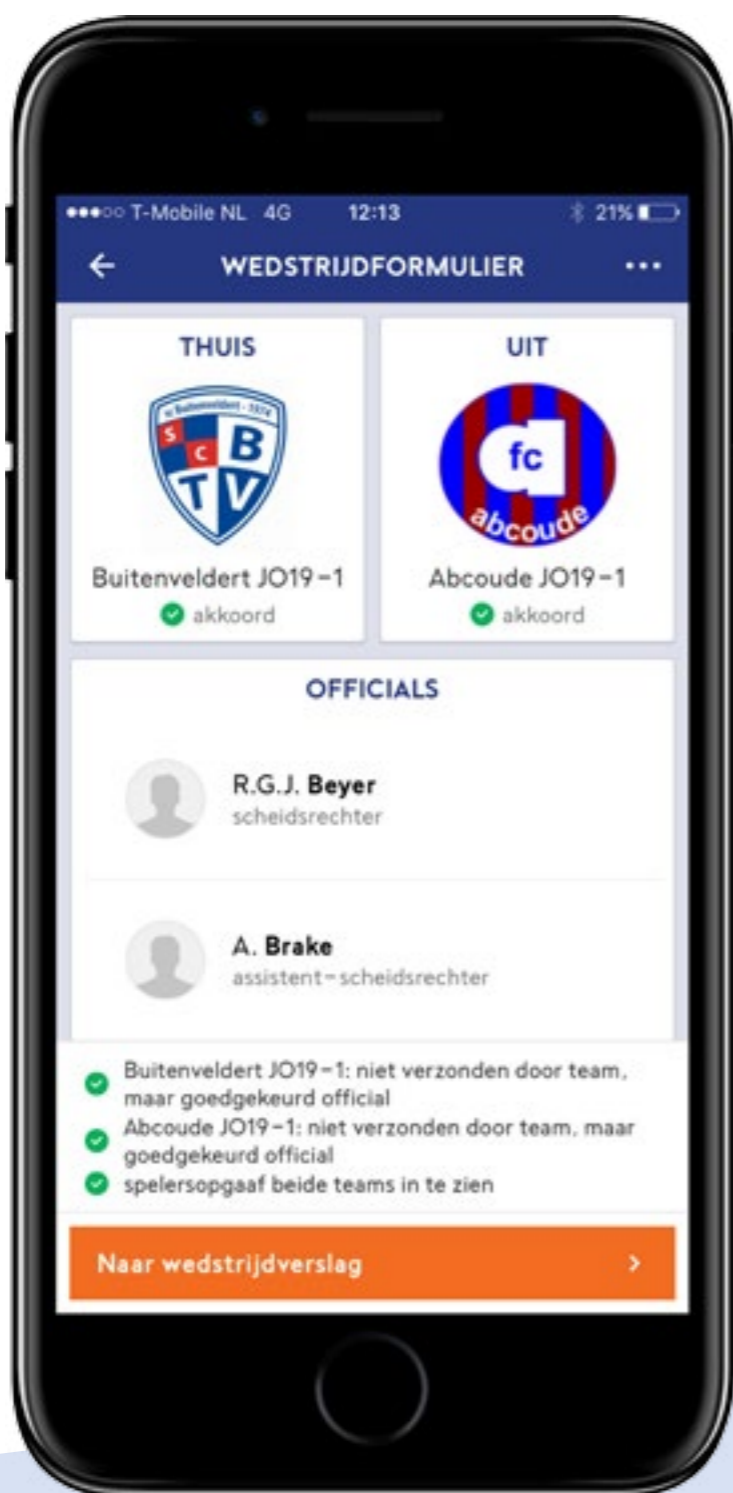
●●●○○ T-Mobile NL 4G 12:13 21%

←
WEDSTRIJDFORMULIER
•••

THUIS

sv Buitenveldert 1974
S C B T V

Buitenveldert JO19-1
akkoord

UIT

fc
abcoude

Abcoude JO19-1
akkoord

OFFICIALS

R.G.J. **Beyer**
scheidsrechter

A. **Brake**
assistent-scheidsrechter

Buitenveldert JO19-1: niet verzonden door team, maar goedgekeurd official

Abcoude JO19-1: niet verzonden door team, maar goedgekeurd official

spelersopgaaf beide teams in te zien

Naar wedstrijdverslag
›